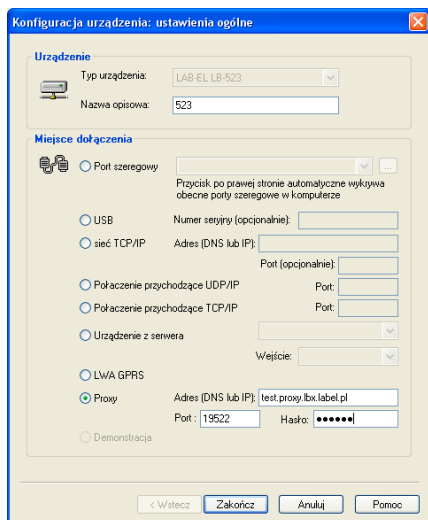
Konfiguracja urządzenia: ustawienia ogólne

Urządzenie

Typ urządzenia: LAB-EL LB-523

Nazwa opisowa: 523

Miejsce dołączenia

Port szeregowy ...

Przycisk po prawej stronie automatyczne wykrywa obecne porty szeregowe w komputerze

USB Numer seryjny (opcjonalnie):

sieć TCP/IP Adres (DNS lub IP):

Port (opcjonalnie):

Połaczenie przychodzące UDP/IP Port:

Połaczenie przychodzące TCP/IP Port:

Urządzenie z serwera

Wejście:

LWA GPRS

Proxy Adres (DNS lub IP): test.proxy.lbx.label.pl

Port : 19522 Hasło: ••••••

Demonstracja

< Wstecz Zakończ Anuluj Pomoc